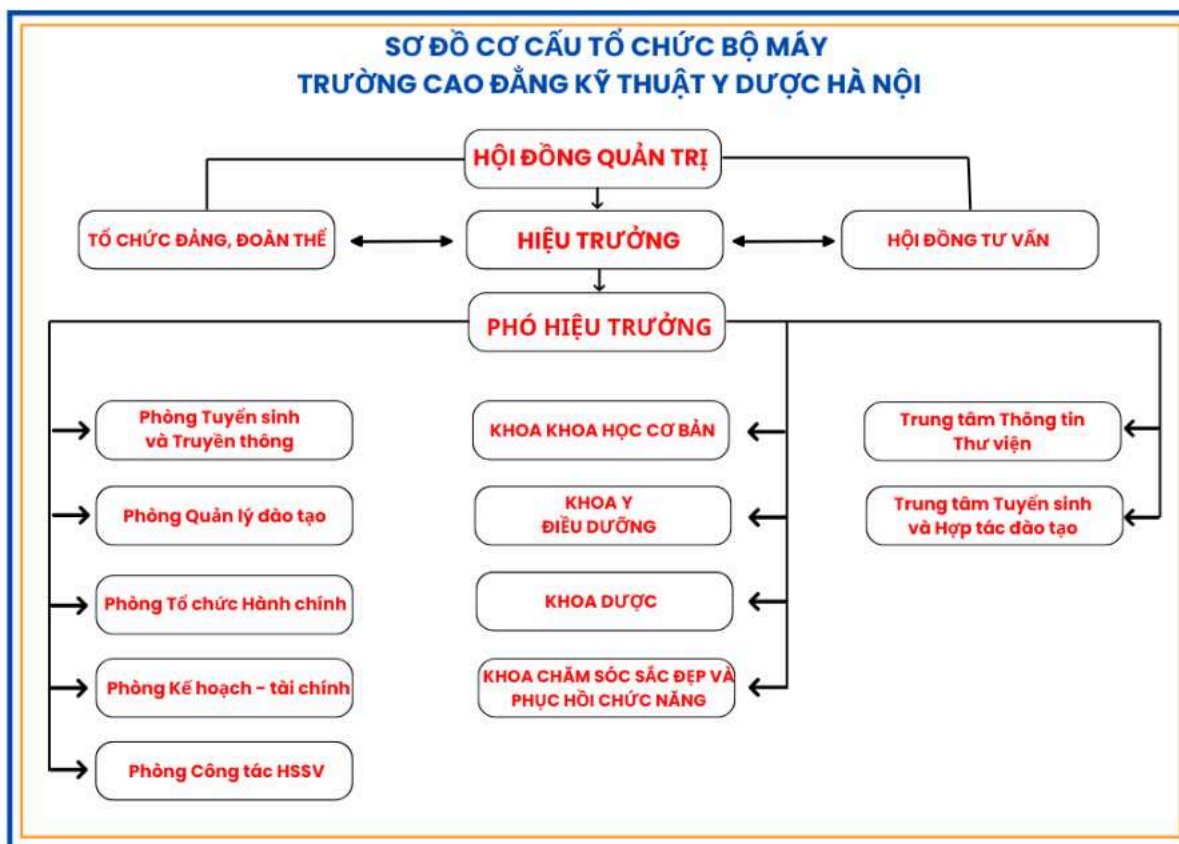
SƠ ĐỒ CƠ CẤU TỔ CHỨC BỘ MÁY
TRƯỜNG CAO ĐẲNG KỸ THUẬT Y DƯỢC HÀ NỘI

HỘI ĐỒNG QUẢN TRỊ

TỔ CHỨC ĐẢNG, ĐOÀN THỂ

HIỆU TRƯỞNG

HỘI ĐỒNG TƯ VẤN

PHÓ HIỆU TRƯỞNG

Phòng Tuyển sinh và Truyền thông

Phòng Quản lý đào tạo

Phòng Tổ chức Hành chính

Phòng Kế hoạch - tài chính

Phòng Công tác HSSV

KHOA KHOA HỌC CƠ BẢN

KHOA Y ĐIỀU DƯỠNG

KHOA DƯỢC

KHOA CHĂM SÓC SẮC ĐẸP VÀ PHỤC HỒI CHỨC NĂNG

Trung tâm Thông tin Thư viện

Trung tâm Tuyển sinh và Hợp tác đào tạo